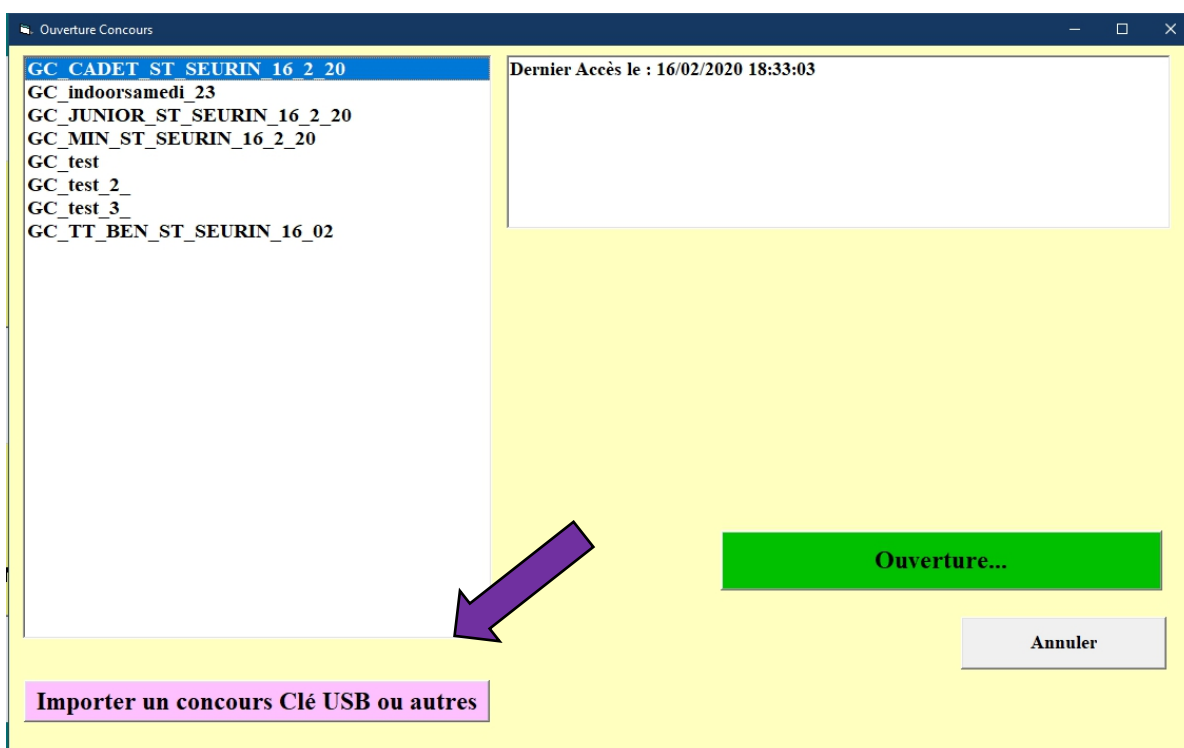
Ouverture Concours

GC_CADET_ST_SEURIN_16_2_20
GC_indoorsamedi_23
GC_JUNIOR_ST_SEURIN_16_2_20
GC_MIN_ST_SEURIN_16_2_20
GC_test
GC_test_2_
GC_test_3_
GC_TT_BEN_ST_SEURIN_16_02

Dernier Accès le : 16/02/2020 18:33:03

Ouverture...

Annuler

Importer un concours Clé USB ou autres